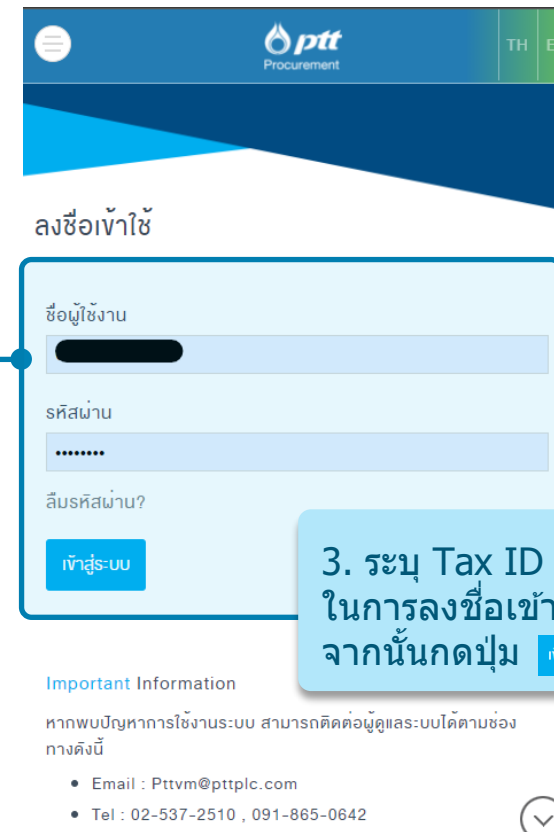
ptt
Procurement
TH E

ลงชื่อเข้าใช้

ชื่อผู้ใช้งาน

รหัสผ่าน

••••••••

ลืมรหัสผ่าน?

เข้าสู่ระบบ

3. ระบุ Tax ID
ในการลงชื่อเข้า
จากนั้นกดปุ่ม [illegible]

Important Information

หากพบปัญหาการใช้งานระบบ สามารถติดต่อผู้ดูแลระบบได้ตามช่องทางดังนี้

• Email : Pttvm@pttplc.com
• Tel : 02-537-2510 , 091-865-0642